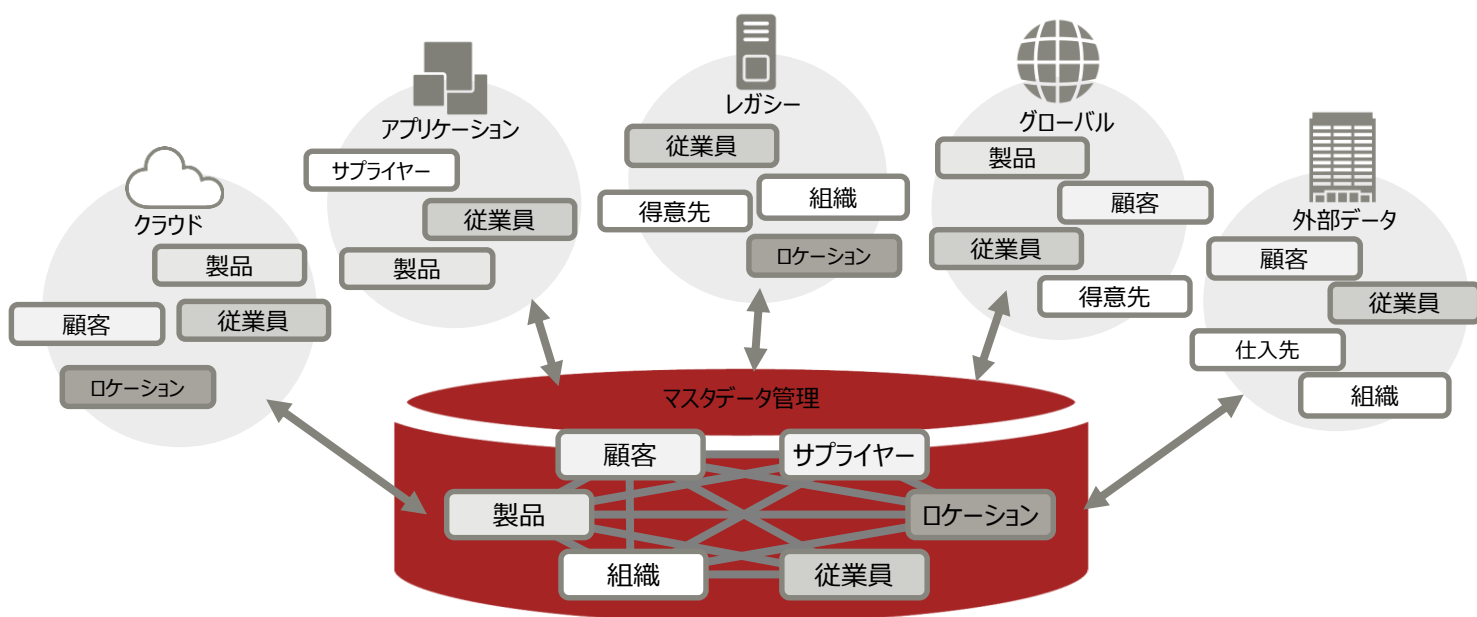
クラウド
製品
顧客
従業員
ロケーション

アプリケーション
サプライヤー
従業員
製品

レガシー
従業員
組織
得意先
ロケーション

グローバル
製品
顧客
従業員
得意先

外部データ
顧客
従業員
仕入先
組織

マスタデータ管理
顧客
サプライヤー
製品
ロケーション
組織
従業員